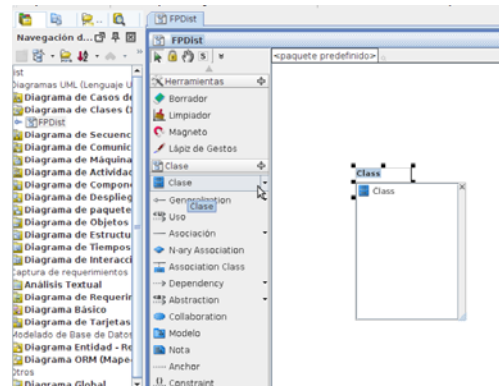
FPDist
Navegación d...
FPDist
<paquete predefinido>
ist
Diagramas UML (Lenguaje U
Diagrama de Casos de
Diagrama de Clases (
FPDist
Diagrama de Secuenc
Diagrama de Comunic
Diagrama de Máquina
Diagrama de Activida
Diagrama de Compon
Diagrama de Desplieg
Diagrama de paquete
Diagrama de Objetos
Diagrama de Estructu
Diagrama de Tiempos
Diagrama de Interacci
Captura de requerimientos
Análisis Textual
Diagrama de Requerir
Diagrama Básico
Diagrama de Tarjetas
Modelado de Base de Datos
Diagrama Entidad - Re
Diagrama ORM (Mape
Otros
Diagrama Global
Herramientas
Borrador
Limpiador
Magneto
Lápiz de Gestos
Clase
Clase
Generalization
Clase
Uso
Asociación
N-ary Association
Association Class
Dependency
Abstraction
Collaboration
Modelo
Nota
Anchor
Constraint
Class
Class